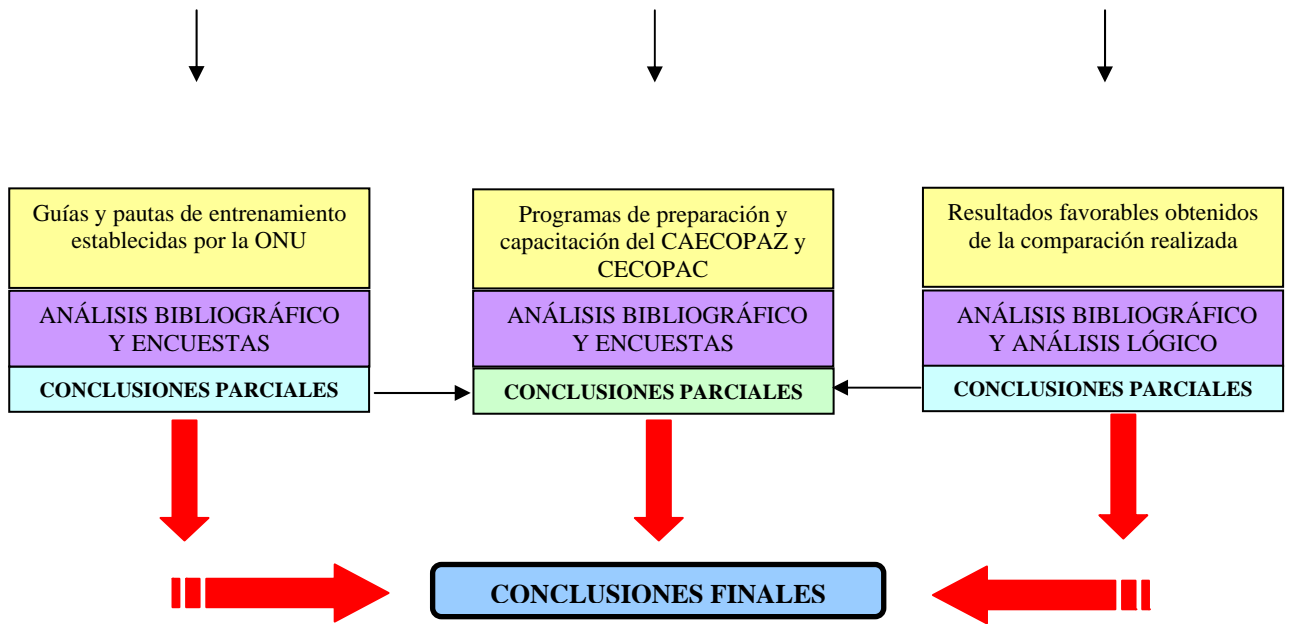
Guías y pautas de entrenamiento establecidas por la ONU

ANÁLISIS BIBLIOGRÁFICO Y ENCUESTAS

CONCLUSIONES PARCIALES

Programas de preparación y capacitación del CAECOPAZ y CECOPAC

ANÁLISIS BIBLIOGRÁFICO Y ENCUESTAS

CONCLUSIONES PARCIALES

Resultados favorables obtenidos de la comparación realizada

ANÁLISIS BIBLIOGRÁFICO Y ANÁLISIS LÓGICO

CONCLUSIONES PARCIALES

CONCLUSIONES FINALES